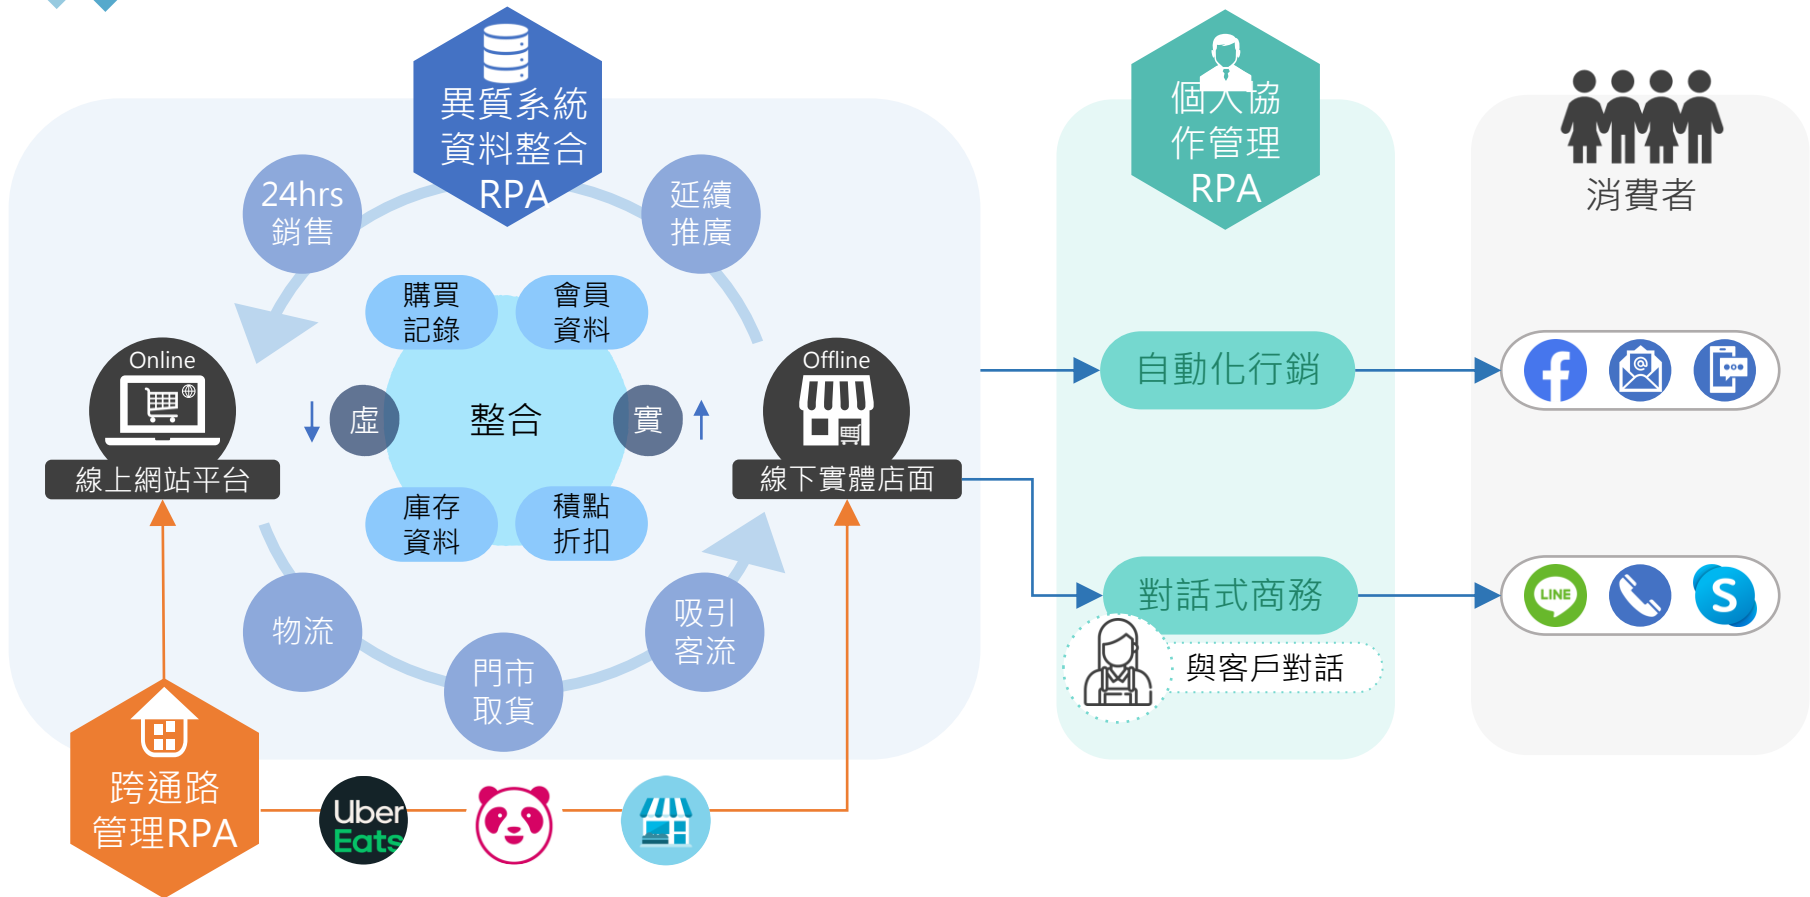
異質系統
資料整合
RPA

24hrs
銷售

延續
推廣

購買
記錄

會員
資料

Online

線上網站平台

虛

整合

實

Offline

線下實體店面

庫存
資料

積點
折扣

物流

吸引
客流

門市
取貨

跨通路
管理RPA

Uber
Eats

個人協
作管理
RPA

自動化行銷

對話式商務

與客戶對話

消費者

LINE